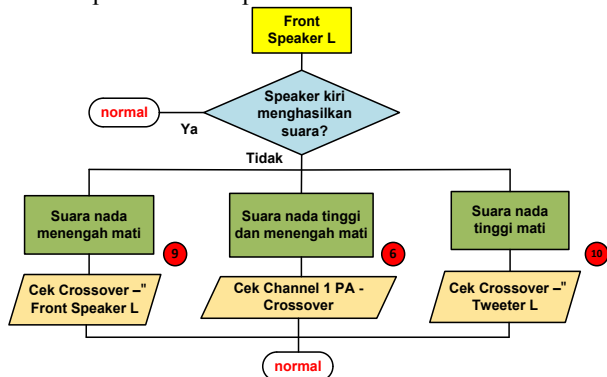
Front Speaker L

Speaker kiri menghasilkan suara?

normal

Ya

Tidak

Suara nada menengah mati

9

Suara nada tinggi dan menengah mati

6

Suara nada tinggi mati

10

Cek Crossover –" Front Speaker L

Cek Channel 1 PA - Crossover

Cek Crossover –" Tweeter L

normal